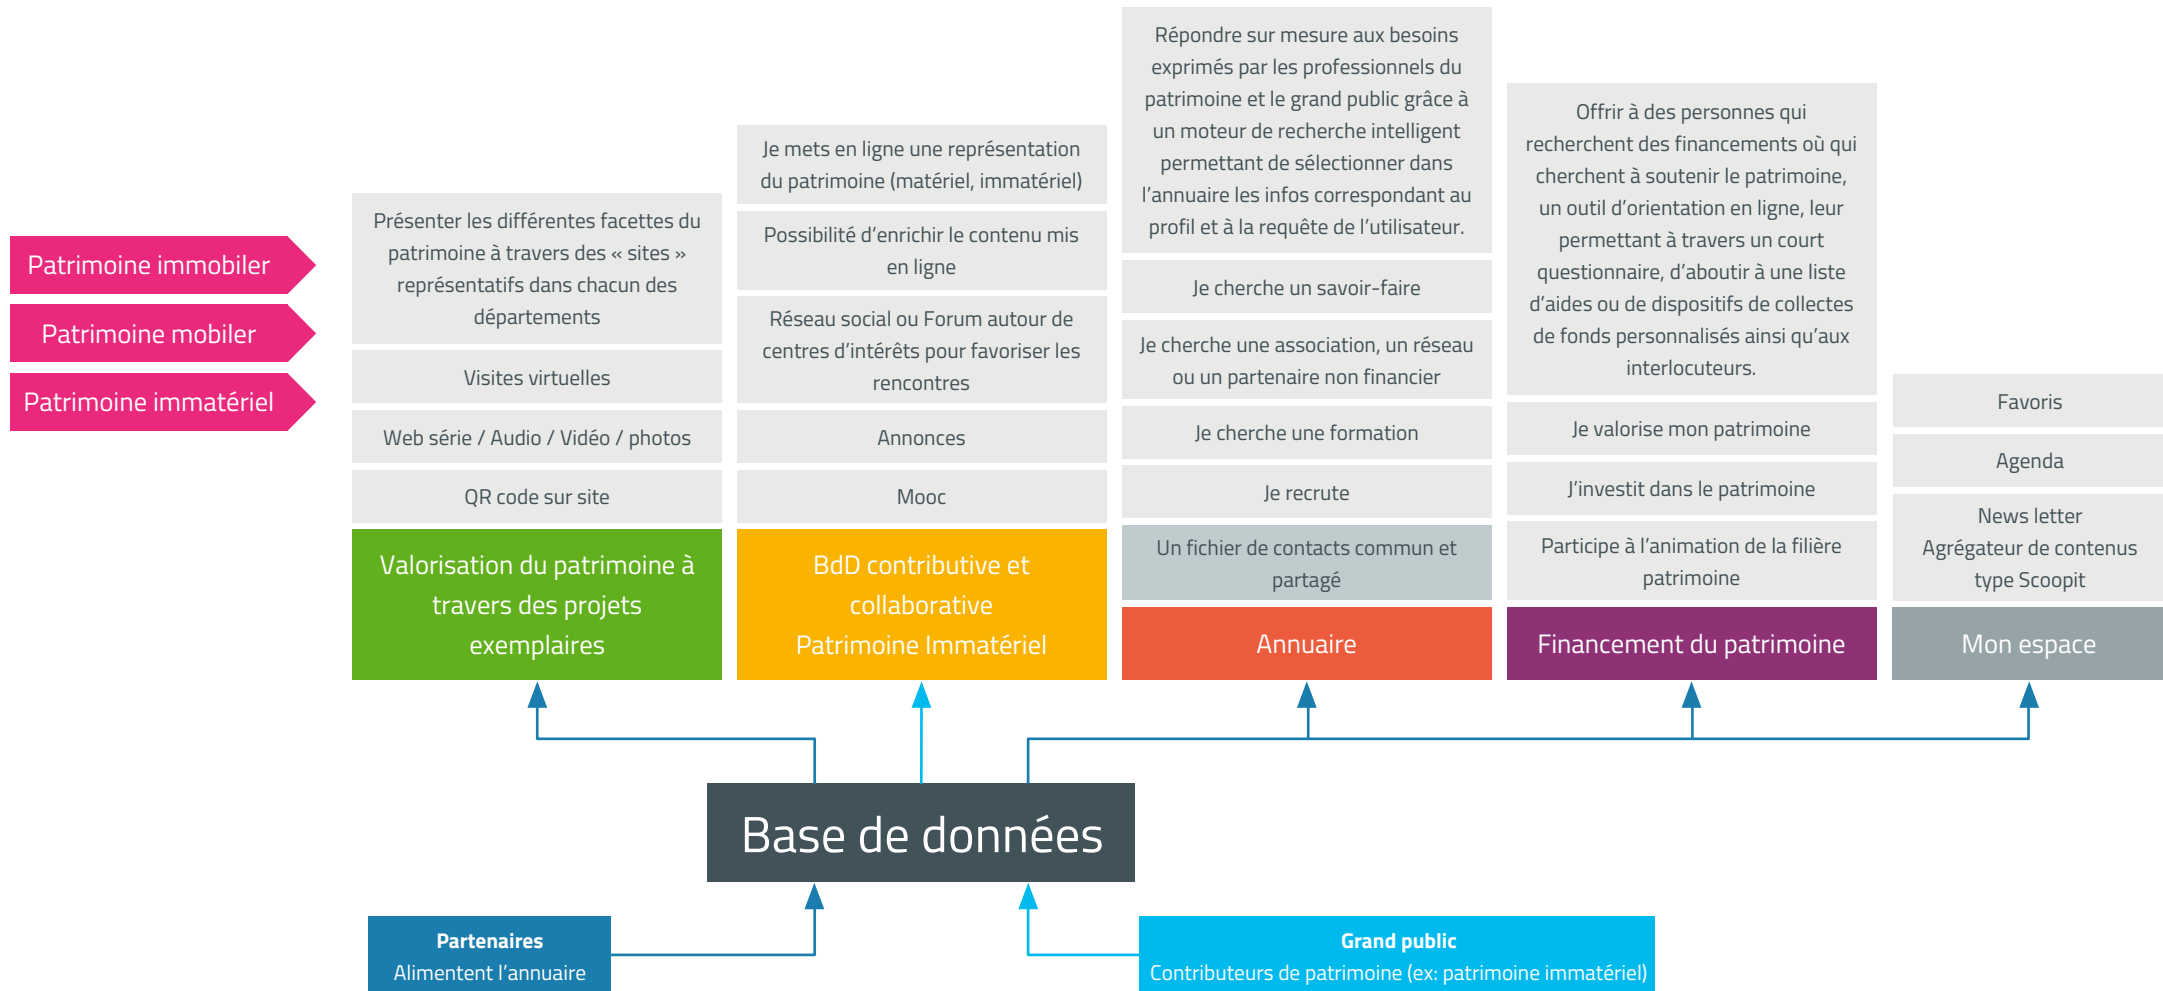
Patrimoine immobiler

Patrimoine mobiler

Patrimoine immatériel

Présenter les différentes facettes du patrimoine à travers des « sites » représentatifs dans chacun des départements

Visites virtuelles

Web série / Audio / Vidéo / photos

QR code sur site

Valorisation du patrimoine à travers des projets exemplaires

Je mets en ligne une représentation du patrimoine (matériel, immatériel)

Possibilité d'enrichir le contenu mis en ligne

Réseau social ou Forum autour de centres d'intérêts pour favoriser les rencontres

Annonces

Mooc

BdD contributive et collaborative Patrimoine Immatériel

Répondre sur mesure aux besoins exprimés par les professionnels du patrimoine et le grand public grâce à un moteur de recherche intelligent permettant de sélectionner dans l'annuaire les infos correspondant au profil et à la requête de l'utilisateur.

Je cherche un savoir-faire

Je cherche une association, un réseau ou un partenaire non financier

Je cherche une formation

Je recrute

Un fichier de contacts commun et partagé

Annuaire

Offrir à des personnes qui recherchent des financements où qui cherchent à soutenir le patrimoine, un outil d'orientation en ligne, leur permettant à travers un court questionnaire, d'aboutir à une liste d'aides ou de dispositifs de collectes de fonds personnalisés ainsi qu'aux interlocuteurs.

Je valorise mon patrimoine

J'investit dans le patrimoine

Participe à l'animation de la filière patrimoine

Financement du patrimoine

Favoris

Agenda

News letter
Agrégateur de contenus type Scoopit

Mon espace

Base de données

Partenaires
Alimentent l'annuaire

Grand public
Contributeurs de patrimoine (ex: patrimoine immatériel)